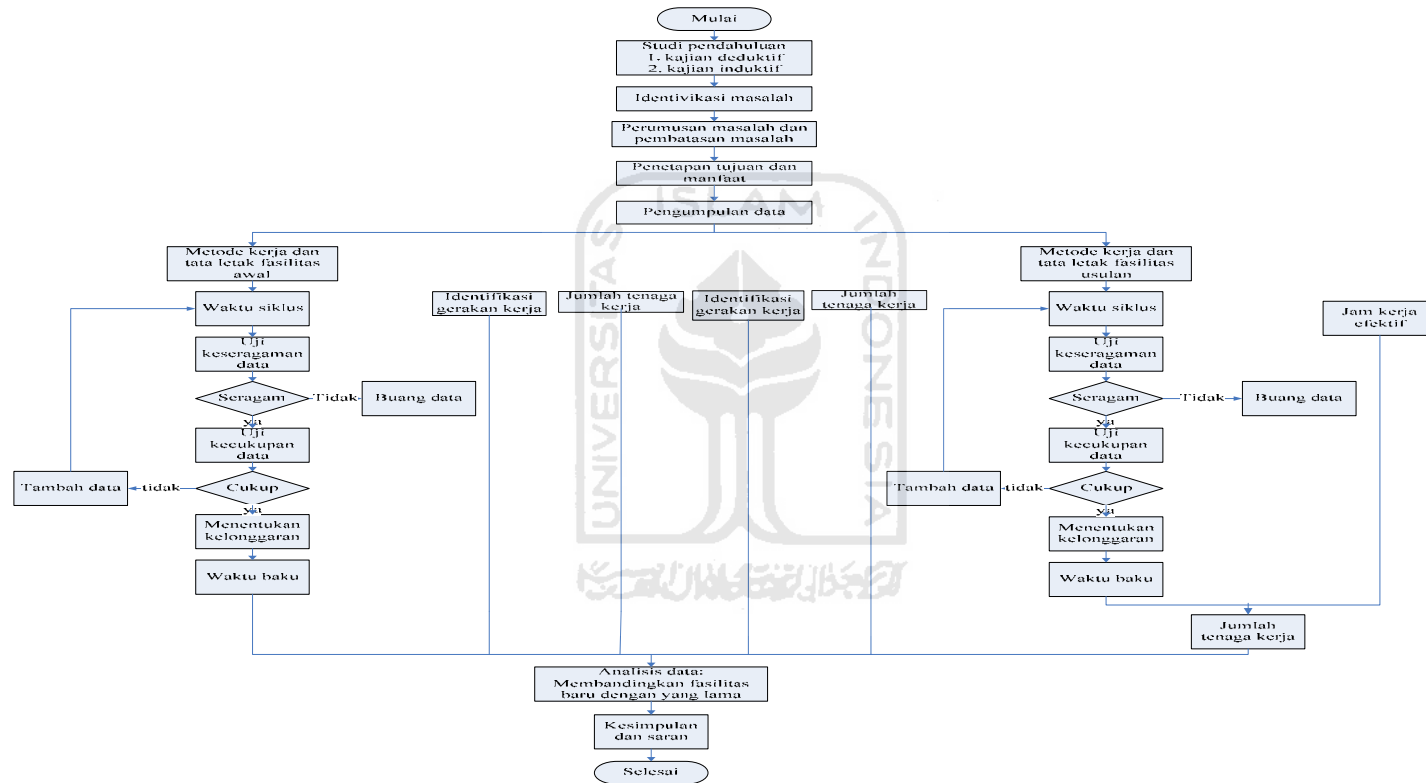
Mulai

Studi pendahuluan
1. kajian deduktif
2. kajian induktif

Identivikasi masalah

Perumusan masalah dan pembatasan masalah

Penetapan tujuan dan manfaat

Pengumpulan data

Metode kerja dan tata letak fasilitas awal

Waktu siklus

Uji keseragaman data

Seragam

Tidak

Buang data

ya

Uji kecukupan data

Tambah data

tidak

Cukup

ya

Menentukan kelonggaran

Waktu baku

Identifikasi gerakan kerja

Jumlah tenaga kerja

Identifikasi gerakan kerja

Jumlah tenaga kerja

Metode kerja dan tata letak fasilitas usulan

Waktu siklus

Jam kerja efektif

Uji keseragaman data

Seragam

Tidak

Buang data

ya

Uji kecukupan data

Tambah data

tidak

Cukup

ya

Menentukan kelonggaran

Waktu baku

Jumlah tenaga kerja

Analisis data:
Membandingkan fasilitas baru dengan yang lama

Kesimpulan dan saran

Selesai